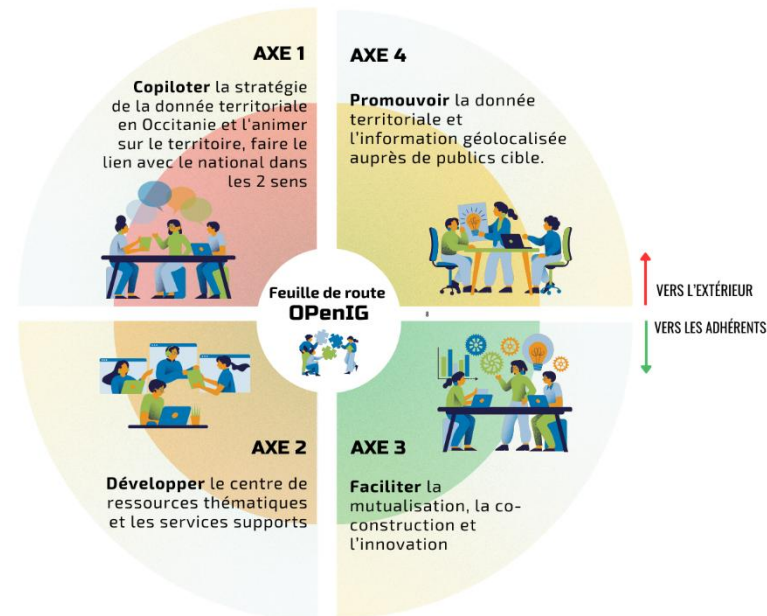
AXE 1

**Copiloter** la stratégie de la donnée territoriale en Occitanie et l'animer sur le territoire, faire le lien avec le national dans les 2 sens

AXE 4

**Promouvoir** la donnée territoriale et l'information géolocalisée auprès de publics cible.

Feuille de route
OPenIG

VERS L'EXTÉRIEUR

VERS LES ADHÉRENTS

AXE 2

**Développer** le centre de ressources thématiques et les services supports

AXE 3

**Faciliter** la mutualisation, la co-construction et l'innovation